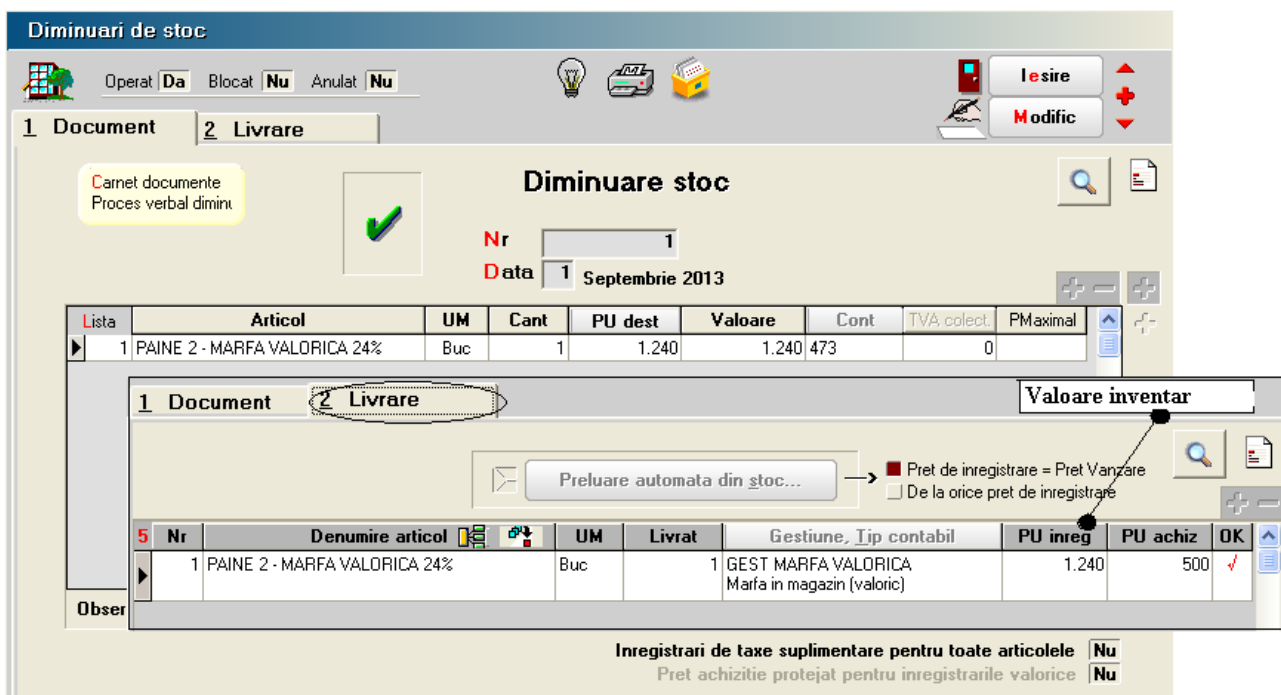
Diminuari de stoc

Operat Da Blocat Nu Anulat Nu

Iesire
Modific

1 Document 2 Livrare

Carnet documente
Proces verbal diminu

Diminuare stoc

Nr 1
Data 1 Septembrie 2013

| Lista | Articol | UM | Cant | PU dest | Valoare | Cont | TVA colect. | PMaximal |
|---|---|---|---|---|---|---|---|---|
| 1 | PAINE 2 - MARFA VALORICA 24% | Buc | 1 | 1.240 | 1.240 | 473 | 0 | |

1 Document 2 Livrare

Valoare inventar

Preluare automata din stoc...

Pret de inregistrare = Pret Vanzare
De la orice pret de inregistrare

| 5 | Nr | Denumire articol | UM | Livrat | Gestiune, Tip contabil | PU inreg | PU achiz | OK |
|---|---|---|---|---|---|---|---|---|
| | 1 | PAINE 2 - MARFA VALORICA 24% | Buc | 1 | GEST MARFA VALORICA Marfa in magazin (valoric) | 1.240 | 500 | √ |

Obser

Inregistrari de taxe suplimentare pentru toate articolele Nu
Pret achizitie protejat pentru inregistrarile valorice Nu